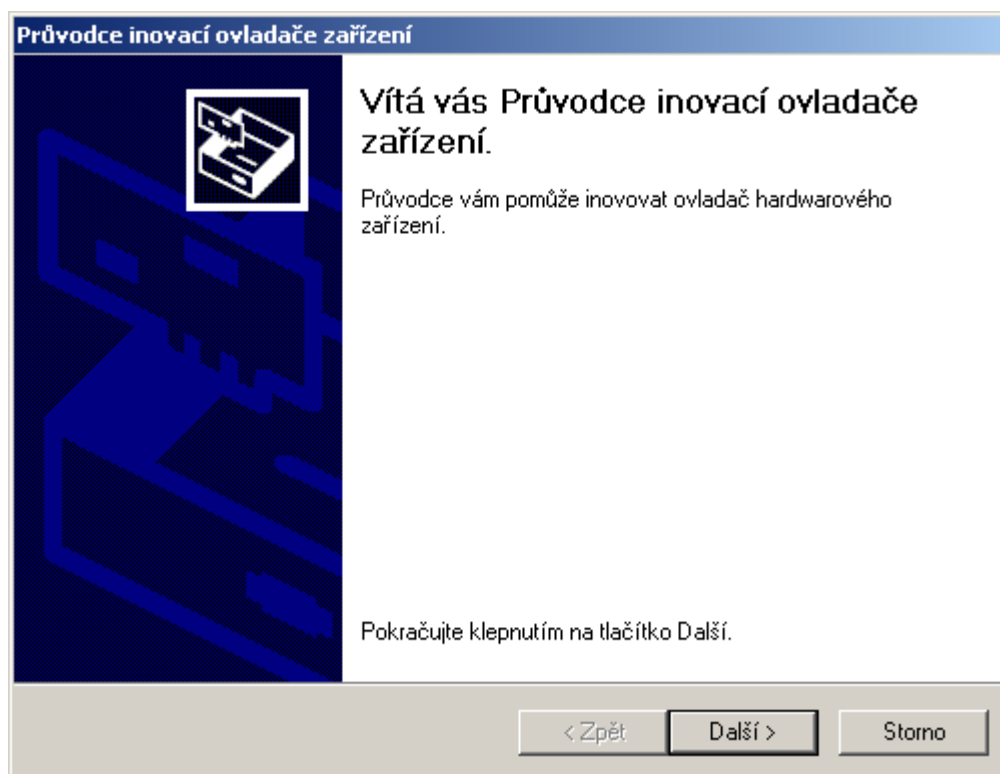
Průvodce inovací ovladače zařízení

Vítá vás Průvodce inovací ovladače zařízení.

Průvodce vám pomůže inovovat ovladač hardwarového zařízení.

Pokračujte klepnutím na tlačítko Další.

< Zpět

Další >

Storno